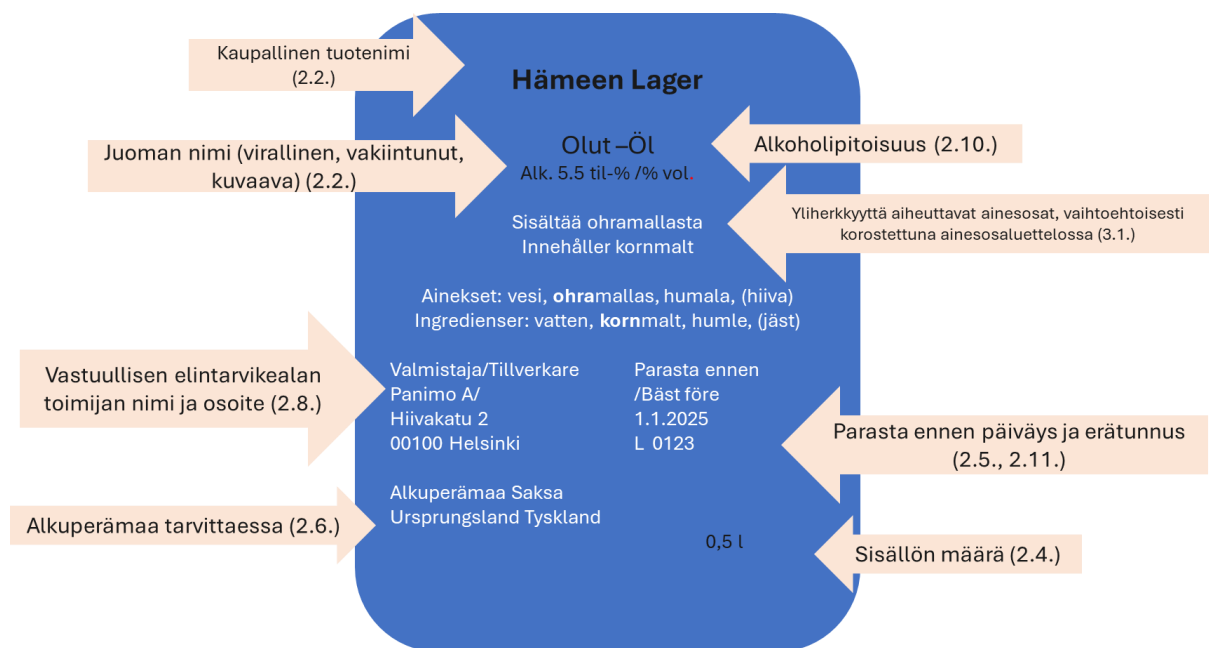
Kaupallinen tuotenimi (2.2.)

Hämeen Lager

Juoman nimi (virallinen, vakiintunut, kuvaava) (2.2.)

Olut –Öl
Alk. 5.5 til-% /% vol.

Alkoholipitoisuus (2.10.)

Sisältää ohramallasta
Innehåller kornmalt

Yliherkkyyttä aiheuttavat ainesosat, vaihtoehtoisesti korostettuna ainesosaluettelossa (3.1.)

Ainekset: vesi, **ohra**mallas, humala, (hiiva)
Ingredienser: vatten, **korn**malt, humle, (jäst)

Vastuullisen elintarvikealan toimijan nimi ja osoite (2.8.)

Valmistaja/Tillverkare
Panimo A/
Hiivakatu 2
00100 Helsinki

Parasta ennen
/Bäst före
1.1.2025
L 0123

Parasta ennen päiväys ja erätunnus (2.5., 2.11.)

Alkuperämaa tarvittaessa (2.6.)

Alkuperämaa Saksa
Ursprungsland Tyskland

0,5 l

Sisällön määrä (2.4.)